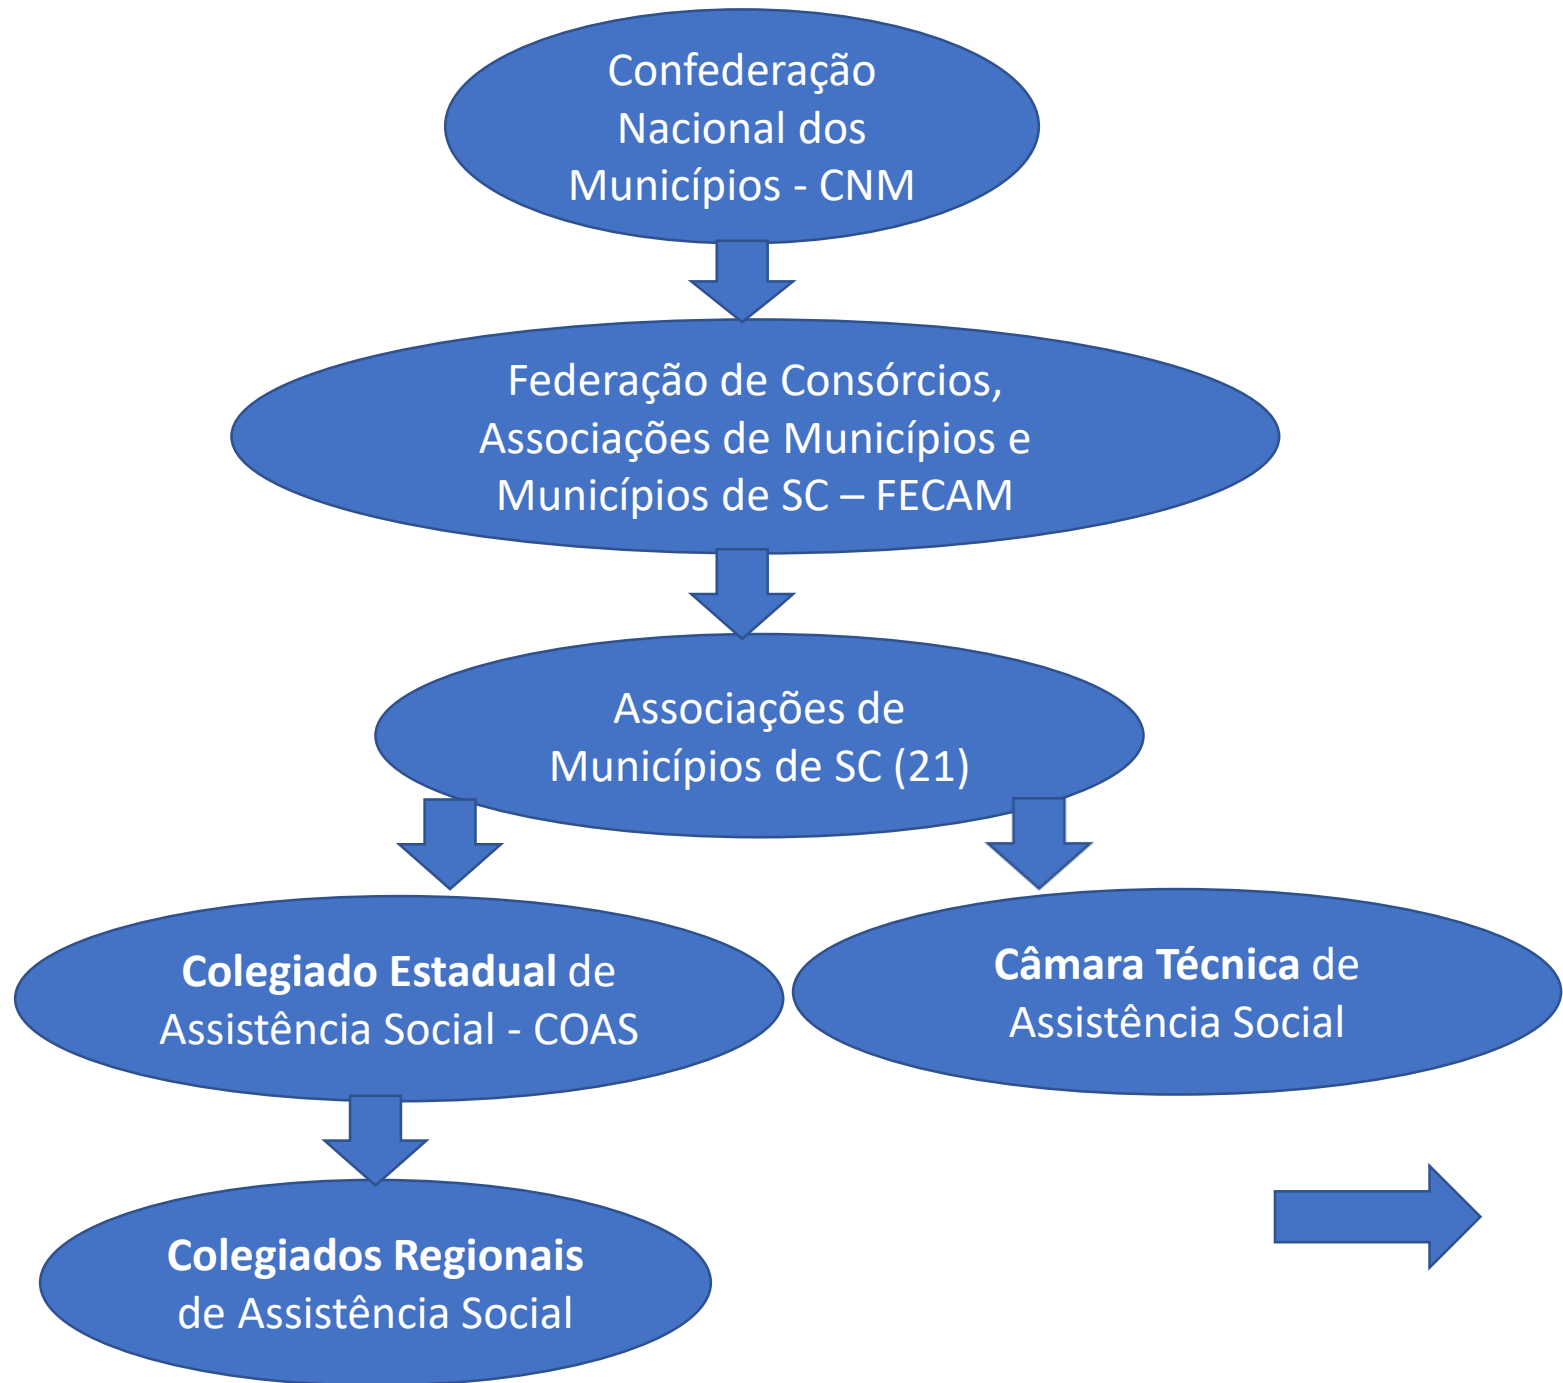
Confederação Nacional dos Municípios - CNM

Federação de Consórcios, Associações de Municípios e Municípios de SC – FECAM

Associações de Municípios de SC (21)

**Colegiado Estadual** de Assistência Social - COAS

**Câmara Técnica** de Assistência Social

**Colegiados Regionais** de Assistência Social